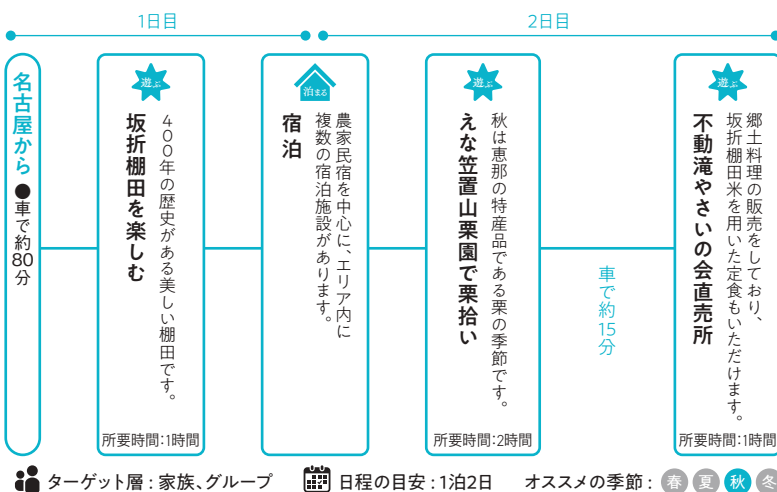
1日目

2日目

名古屋から
●車で約80分

遊ぶ
坂折棚田を楽しむ
400年の歴史がある美しい棚田です。
所要時間:1時間

泊まる
宿泊
農家民宿を中心に、エリア内に複数の宿泊施設があります。

遊ぶ
えな笠置山栗園で栗拾い
秋は恵那の特産品である栗の季節です。
所要時間:2時間

車で約15分

遊ぶ
不動滝やさいの会直売所
郷土料理の販売をしており、坂折棚田米を用いた定食もいただけます。
所要時間:1時間

ターゲット層：家族、グループ
日程の目安：1泊2日
オススメの季節：春 夏 秋 冬